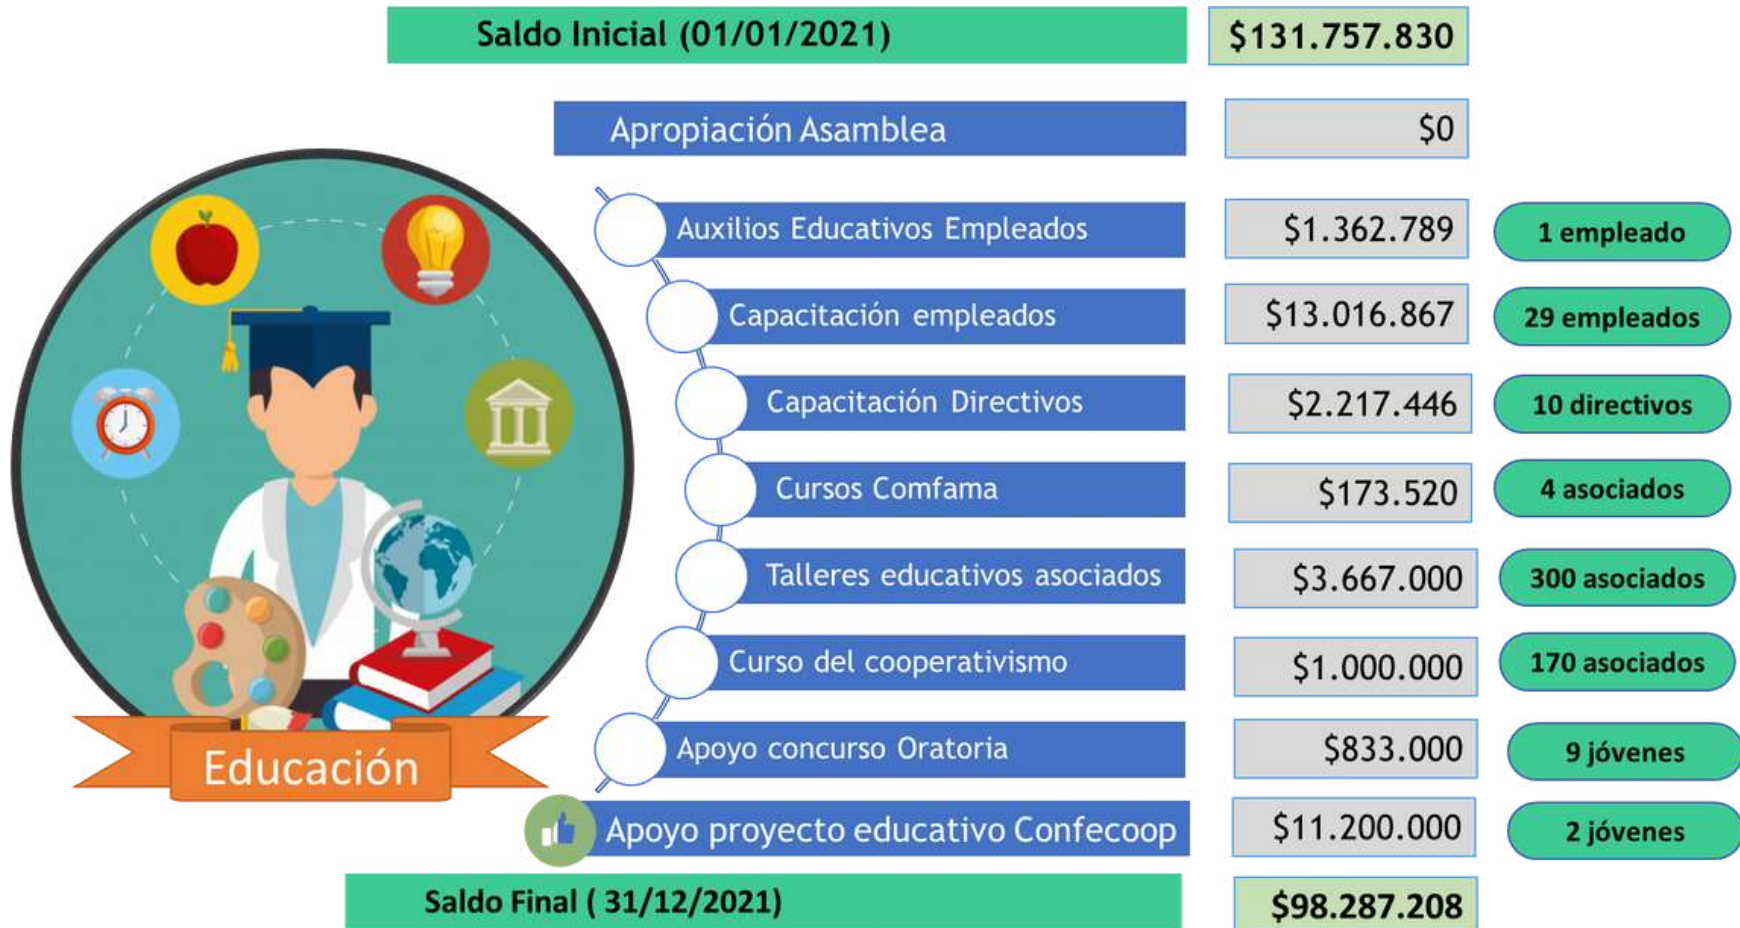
Saldo Inicial (01/01/2021) $131.757.830

Apropiación Asamblea $0

Auxilios Educativos Empleados $1.362.789 1 empleado

Capacitación empleados $13.016.867 29 empleados

Capacitación Directivos $2.217.446 10 directivos

Cursos Comfama $173.520 4 asociados

Talleres educativos asociados $3.667.000 300 asociados

Curso del cooperativismo $1.000.000 170 asociados

Apoyo concurso Oratoria $833.000 9 jóvenes

Apoyo proyecto educativo Confecoop $11.200.000 2 jóvenes

Saldo Final ( 31/12/2021) $98.287.208

Educación